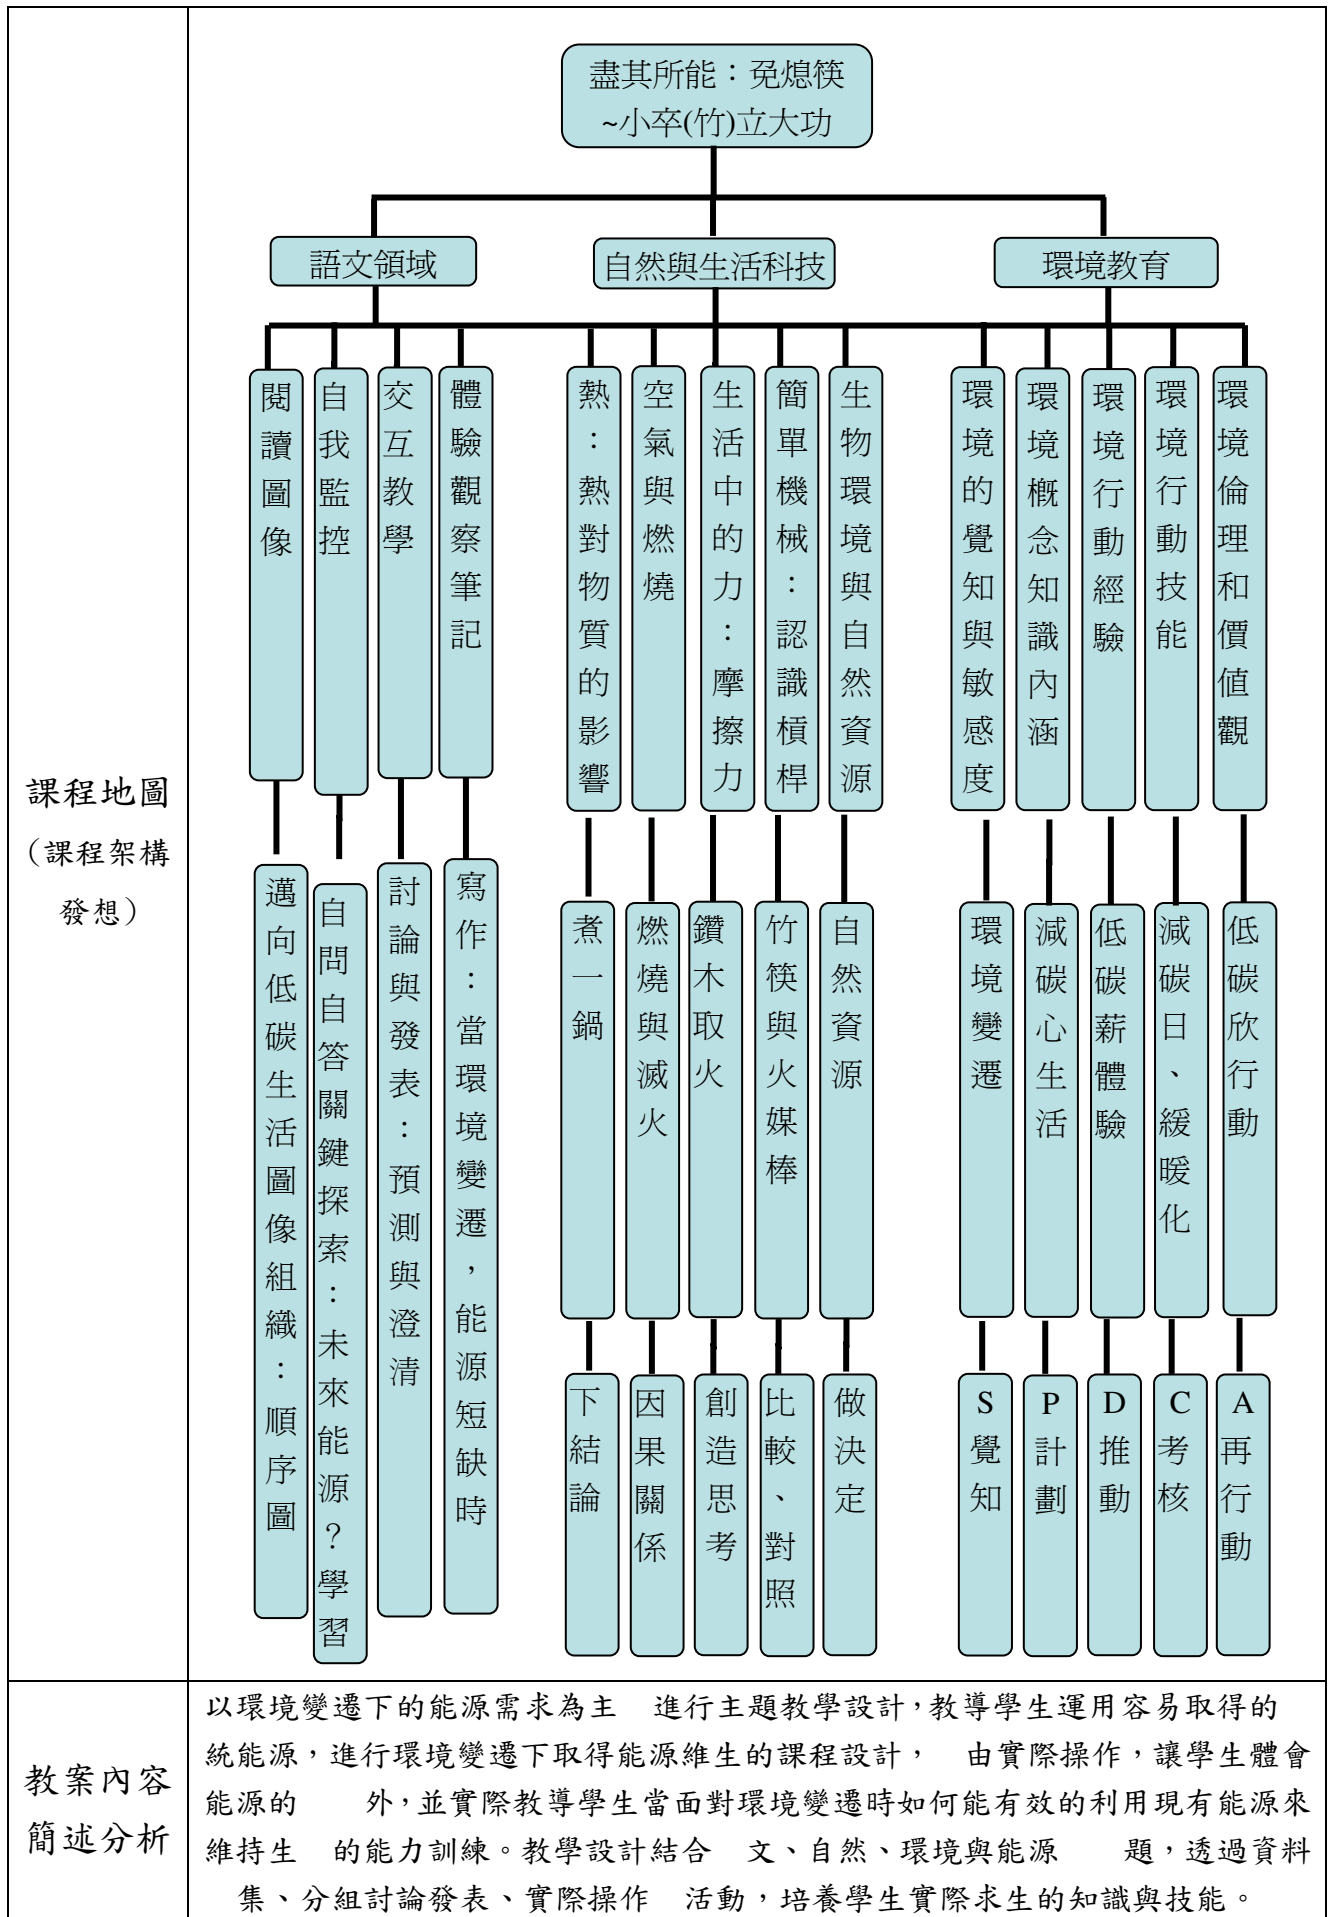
課程地圖
(課程架構發想)

盡其所能:免熄筷
~小卒(竹)立大功

語文領域

自然與生活科技

環境教育

閱讀圖像

自我監控

交互教學

體驗觀察筆記

熱:熱對物質的影響

空氣與燃燒

生活中的力:摩擦力

簡單機械:認識槓桿

生物環境與自然資源

環境的覺知與敏感度

環境概念知識內涵

環境行動經驗

環境行動技能

環境倫理和價值觀

邁向低碳生活圖像組織:順序圖

自問自答關鍵探索:未來能源?學習

討論與發表:預測與澄清

寫作:當環境變遷,能源短缺時

煮一鍋

燃燒與滅火

鑽木取火

竹筷與火媒棒

自然資源

環境變遷

減碳心生活

低碳薪體驗

減碳日、緩暖化

低碳欣行動

下結論

因果關係

創造思考

比較、對照

做決定

S 覺知

P 計劃

D 推動

C 考核

A 再行動

教案內容簡述分析

以環境變遷下的能源需求為主 進行主題教學設計,教導學生運用容易取得的統能源,進行環境變遷下取得能源維生的課程設計, 由實際操作,讓學生體會能源的 外,並實際教導學生當面對環境變遷時如何能有效的利用現有能源來維持生 的能力訓練。教學設計結合 文、自然、環境與能源 題,透過資料集、分組討論發表、實際操作 活動,培養學生實際求生的知識與技能。